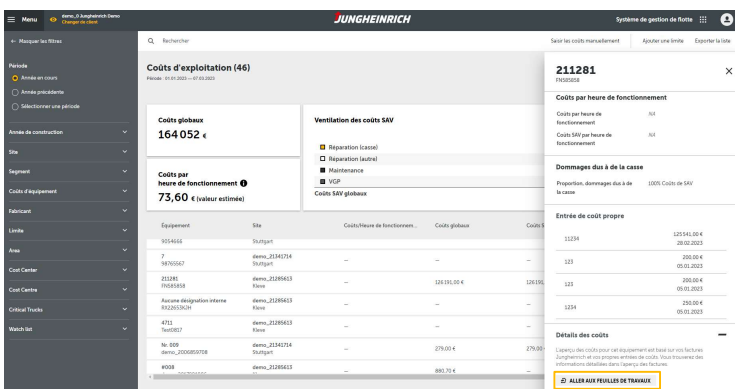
Menu demo_0 Jungheinrich Demo Changer de client
JUNGHEINRICH
Système de gestion de flotte

← Masquer les filtres
Période
Année en cours
Année précédente
Sélectionner une période
Année de construction
Site
Segment
Coûts d'équipement
Fabricant
Limite
Area
Cost Center
Cost Centre
Critical Trucks
Watch list

Rechercher
Saisir les coûts manuellement Ajouter une limite Exporter la liste

Coûts d'exploitation (46)
Période : 01.01.2023 — 07.03.2023

Coûts globaux
164 052 €

Coûts par heure de fonctionnement
73,60 € (valeur estimée)

Ventilation des coûts SAV
Réparation (casse)
Réparation (autre)
Maintenance
VGP
Coûts SAV globaux

| Équipement | Site | Coûts/Heure de fonctionnem... | Coûts globaux | Coûts S |
|---|---|---|---|---|
| 9054666 | Stuttgart | | | |
| 7 98765567 | demo_21341714 Stuttgart | – | – | – |
| 211281 FN585858 | demo_21285613 Kleve | – | 126.191,00 € | 126.191 |
| Aucune désignation interne RX2653924 | demo_21285613 Kleve | – | – | – |
| 4711 Test5817 | demo_21285613 Kleve | – | – | – |
| Nr. 009 demo_2006859708 | demo_21341714 Stuttgart | – | 279,00 € | 279,00 |
| #008 | demo_21285613 Kleve | – | 880,70 € | – |

211281
FN585858
×
Coûts par heure de fonctionnement
Coûts par heure de fonctionnement N/A
Coûts SAV par heure de fonctionnement N/A
Dommages dus à de la casse
Proportion, dommages dus à de la casse 100% Coûts de SAV
Entrée de coût propre
11234 125.541,00 € 28.02.2023
123 200,00 € 05.01.2023
123 200,00 € 05.01.2023
1234 250,00 € 05.01.2023
Détails des coûts
Aperçu des coûts pour cet équipement est basé sur vos factures Jungheinrich et vos propres entrées de coûts. Vous trouverez des informations détaillées dans l'aperçu des factures.
ALLER AUX FEUILLES DE TRAVAUX